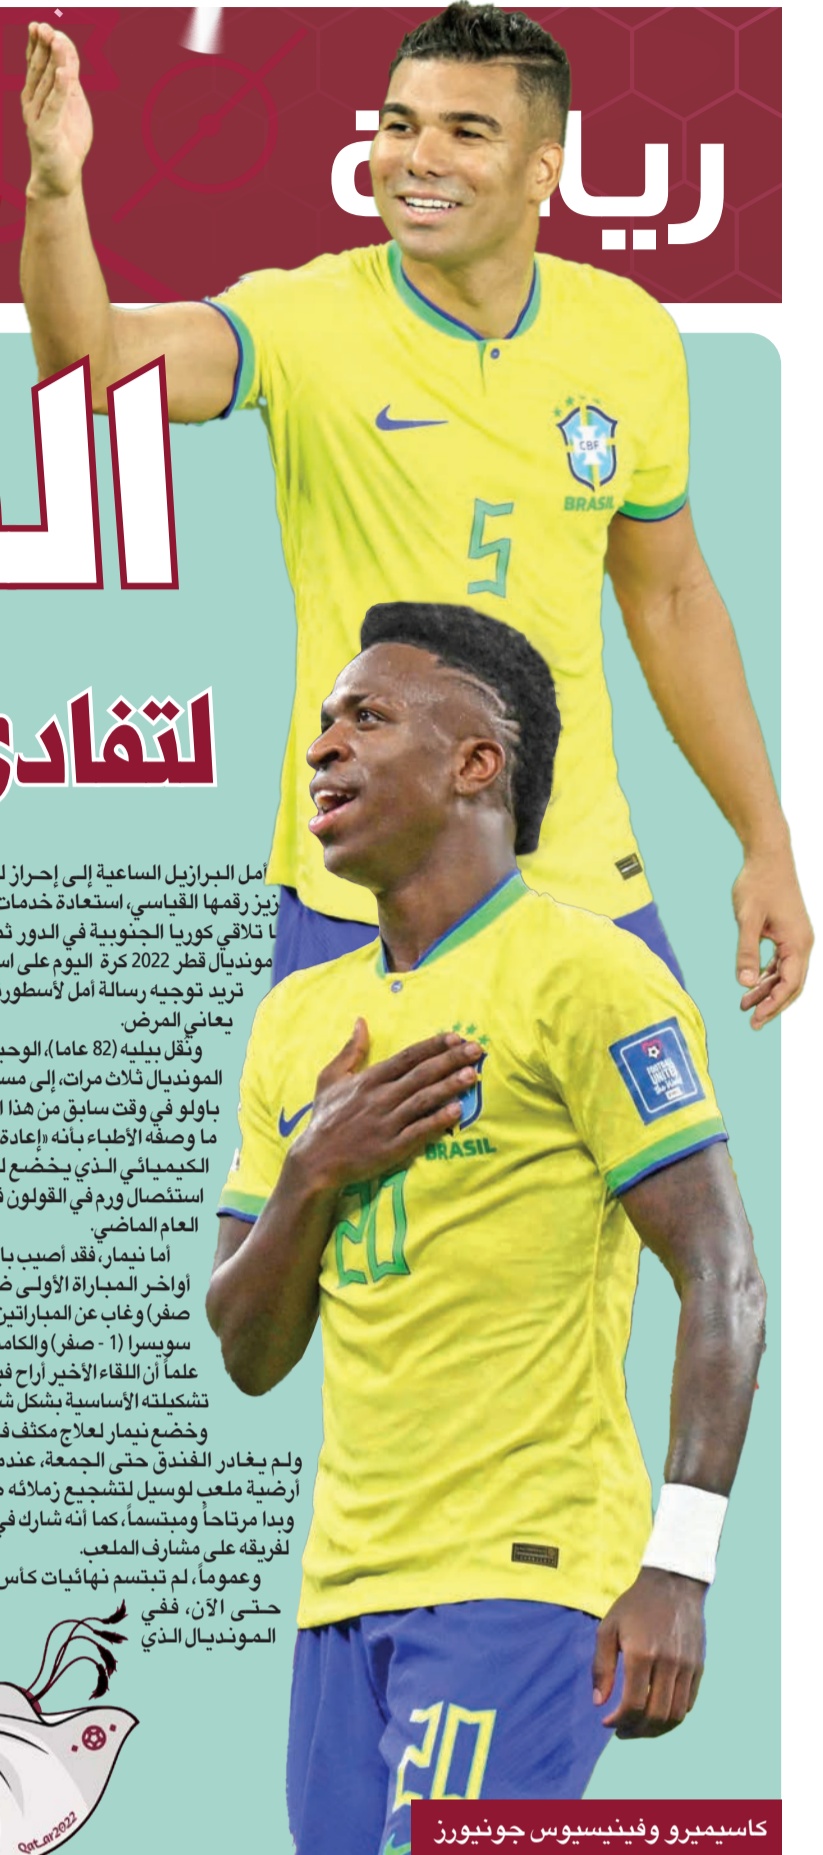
ريا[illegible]

ال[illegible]

لتفاد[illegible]

أمل البرازيل الساعية إلى إحراز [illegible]
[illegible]زيز رقمها القياسي، استعادة خدمات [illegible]
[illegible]ا تلاقي كوريا الجنوبية في الدور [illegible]
مونديال قطر 2022 كرة اليوم على اس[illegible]
تريد توجيه رسالة أمل لأسطور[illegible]
يعاني المرض.

ونقل بيليه (82 عاما)، الوحيد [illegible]
المونديال ثلاث مرات، إلى مس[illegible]
باولو في وقت سابق من هذا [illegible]
ما وصفه الأطباء بأنه «إعادة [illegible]
الكيميائي الذي يخضع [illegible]
استئصال ورم في القولون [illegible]
العام الماضي.

أما نيمار، فقد أصيب با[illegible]
أواخر المباراة الأولى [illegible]
صفر) وغاب عن المباراتين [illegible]
سويسرا (1 - صفر) والكام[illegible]
علماً أن اللقاء الأخير أراح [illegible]
تشكيلته الأساسية بشكل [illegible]

وخضع نيمار لعلاج مكثف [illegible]
ولم يغادر الفندق حتى الجمعة، عند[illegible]
أرضية ملعب لوسيل لتشجيع زملائه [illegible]
وبدا مرتاحاً ومبتسماً، كما أنه شارك في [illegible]
لفريقه على مشارف الملعب.

وعموماً، لم تبتسم نهائيات كأس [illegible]
حتى الآن، ففي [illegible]
المونديال الذي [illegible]

CBF
BRASIL
5
BRASIL
20
20

Qat_ar2022

كاسيميرو وفينيسيوس جونيورز